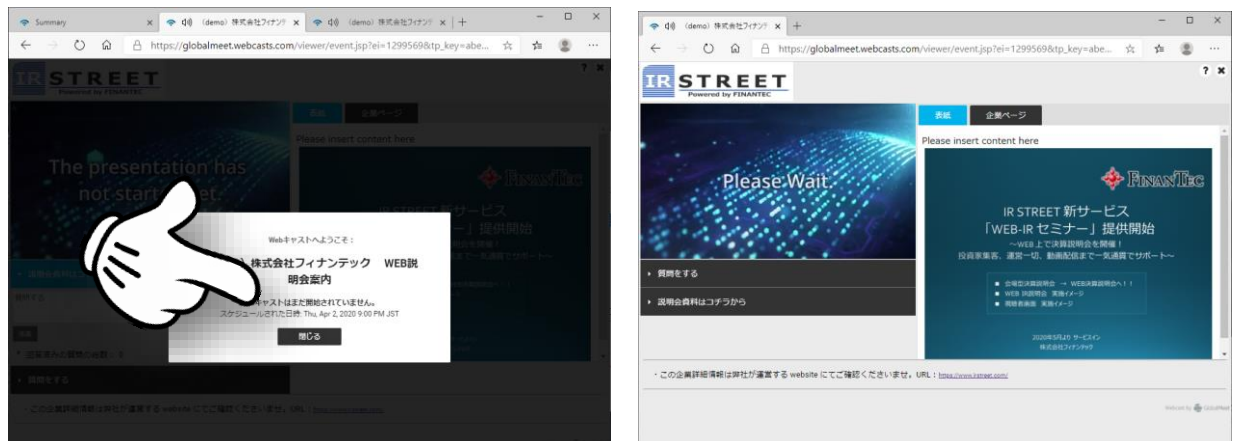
Summary
(demo) 株式会社フィナンテ
(demo) 株式会社フィナンテ
https://globalmeet.webcasts.com/viewer/event.jsp?ei=1299569&tp_key=abe...
IR STREET
Powered by FINANTEC
表紙
企業ページ
Please insert content here
The presentation has not started yet.
Webキャストへようこそ：
株式会社フィナンテック WEB説明会案内
キャストはまだ開始されていません。
スケジュールされた日時: Thu, Apr 2, 2020 9:00 PM JST
閉じる
質問をする
この企業詳細情報は弊社が運営する website にてご確認くださいませ。URL : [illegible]

(demo) 株式会社フィナンテ
https://globalmeet.webcasts.com/viewer/event.jsp?ei=1299569&tp_key=abe...
IR STREET
Powered by FINANTEC
表紙
企業ページ
Please insert content here
Please Wait.
FINANTEC
IR STREET 新サービス
「WEB-IR セミナー」提供開始
～WEB上で決算説明会を開催！
投資家集客、運営一切、動画配信まで一気通貫でサポート～
■ 会場型決算説明会 → WEB決算説明会へ！！
■ WEB 決算説明会 実施イメージ
■ 視聴者画面 実施イメージ
2020年5月より サービスイン
株式会社フィナンテック
質問をする
説明会資料はコチラから
・この企業詳細情報は弊社が運営する website にてご確認くださいませ。URL : https://www.irstreet.com/
Webcast by GlobalMeet